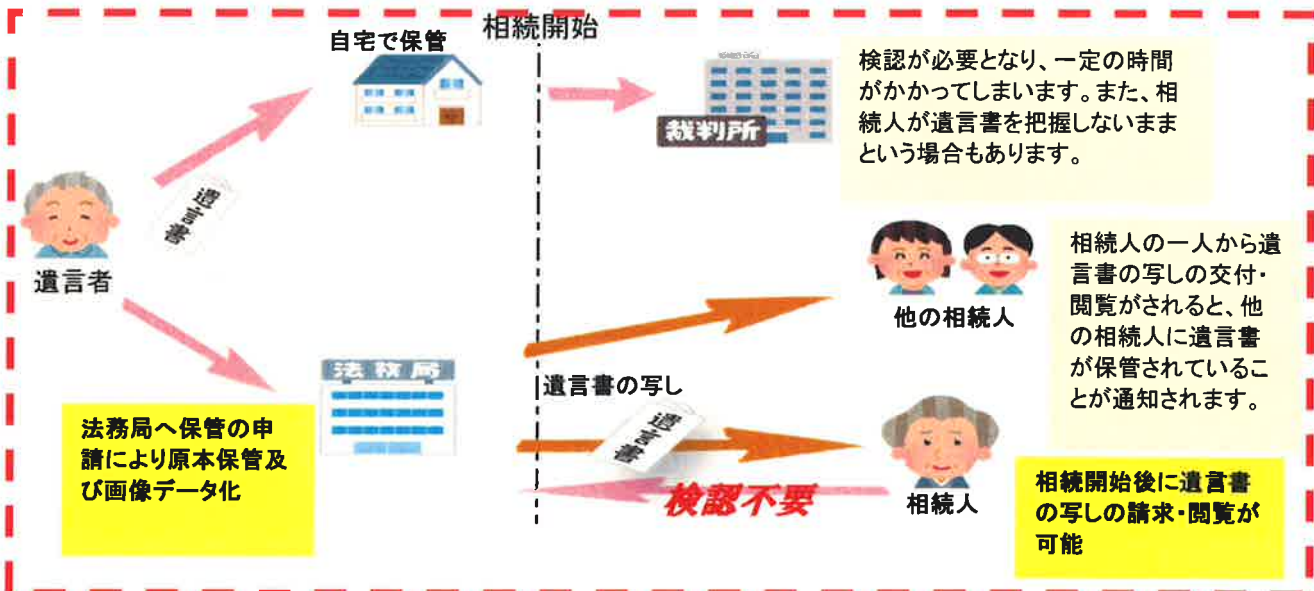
相続開始

自宅で保管

遺言書

遺言者

裁判所

検認が必要となり、一定の時間がかかってしまいます。また、相続人が遺言書を把握しないままという場合もあります。

他の相続人

相続人の一人から遺言書の写しの交付・閲覧がされると、他の相続人に遺言書が保管されていることが通知されます。

法務局

遺言書の写し

遺言書

法務局へ保管の申請により原本保管及び画像データ化

検認不要

相続人

相続開始後に遺言書の写しの請求・閲覧が可能